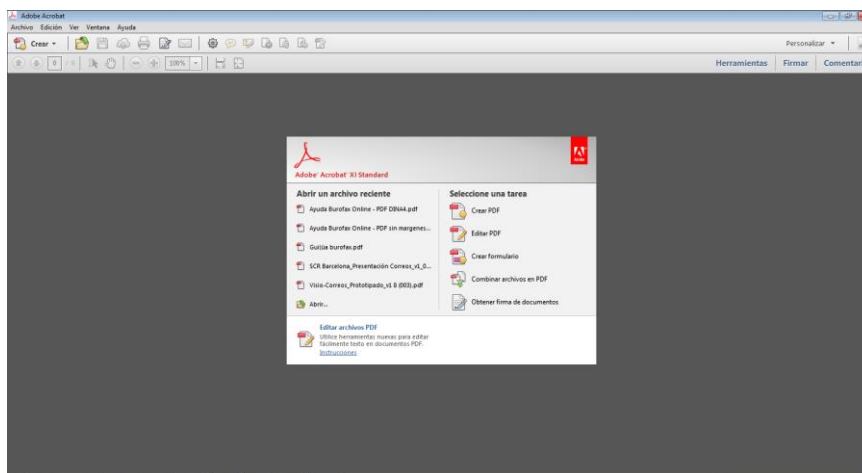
Adobe Acrobat
Archivo Edición Ver Ventana Ayuda
Crear
Personalizar
0
100%
Herramientas Firmar Comentar

Adobe Acrobat XI Standard
Adobe

Abrir un archivo reciente
Ayuda Burofax Online - PDF DINA4.pdf
Ayuda Burofax Online - PDF sin margenes...
Guiilja burofax.pdf
SCR Barcelona_Presentación Correos_v1_0...
Visio-Correos_Prototipado_v1 8 (003).pdf
Abrir...

Seleccione una tarea
Crear PDF
Editar PDF
Crear formulario
Combinar archivos en PDF
Obtener firma de documentos

Editar archivos PDF
Utilice herramientas nuevas para editar fácilmente texto en documentos PDF.
Instrucciones